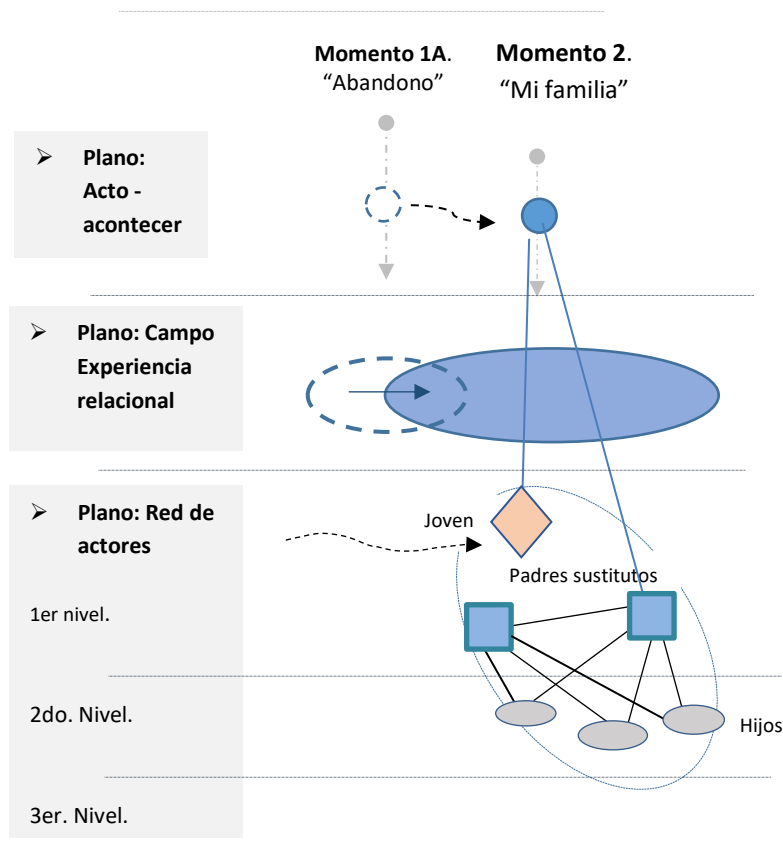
**Momento 1A**. "Abandono"

**Momento 2**. "Mi familia"

➢ **Plano: Acto - acontecer**

➢ **Plano: Campo Experiencia relacional**

➢ **Plano: Red de actores**

Joven

Padres sustitutos

1er nivel.

2do. Nivel.

Hijos

3er. Nivel.